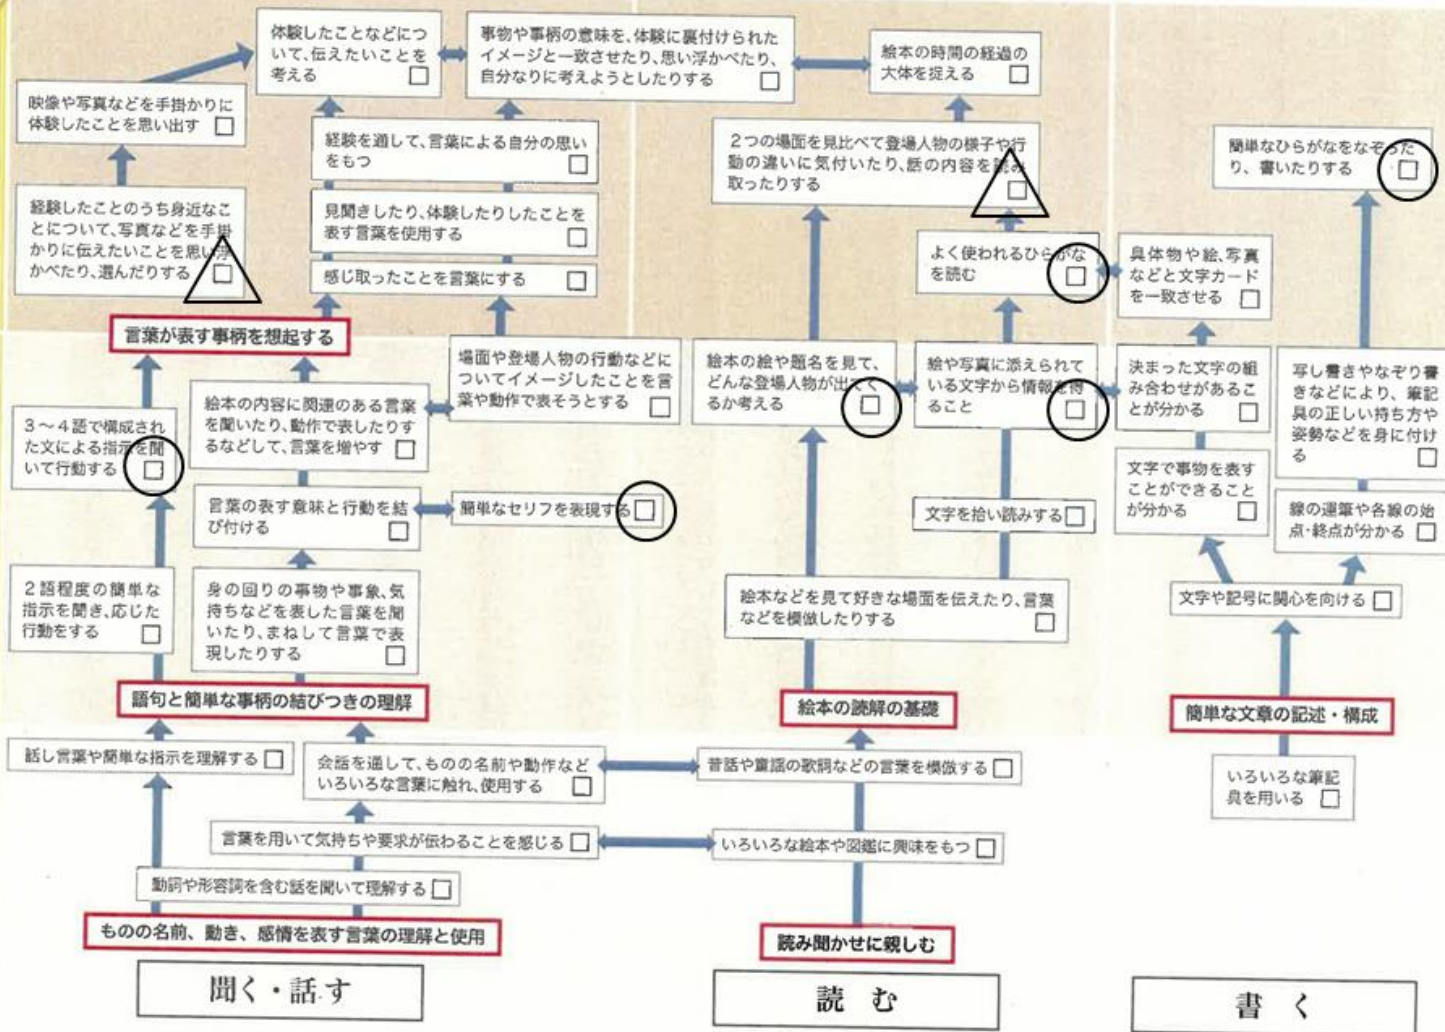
体験したことなどについて、伝えたいことを考える □

事物や事柄の意味を、体験に裏付けられたイメージと一致させたり、思い浮かべたり、自分なりに考えようとしたりする □

絵本の時間の経過の大体を捉える □

映像や写真などを手掛かりに体験したことを思い出す □

経験を通して、言葉による自分の思いをもつ □

2つの場面を見比べて登場人物の様子や行動の違いに気付いたり、話の内容を読み取ったりする □

簡単なひらがなをなぞったり、書いたりする □

経験したことのうち身近なことについて、写真などを手掛かりに伝えたいことを思い浮かべたり、選んだりする □

見聞きしたり、体験したりしたことを表す言葉を使用する □

感じ取ったことを言葉にする □

よく使われるひらがなを読む □

具体物や絵、写真などと文字カードを一致させる □

言葉が表す事柄を想起する

場面や登場人物の行動などについてイメージしたことを言葉や動作で表そうとする □

絵本の絵や題名を見て、どんな登場人物が出てくるか考える □

絵や写真に添えられている文字から情報を得ること □

決まった文字の組み合わせがあることが分かる □

写し書きやなぞり書きなどにより、筆記具の正しい持ち方や姿勢などを身に付ける □

3～4語で構成された文による指示を聞いて行動する □

絵本の内容に関連のある言葉を聞いたり、動作で表したりするなどして、言葉を増やす □

文字で事物を表すことができることが分かる □

言葉の表す意味と行動を結び付ける □

簡単なセリフを表現する □

文字を拾い読みする □

線の運筆や各線の始点・終点が分かる □

2語程度の簡単な指示を聞き、応じた行動をする □

身の回りの事物や事象、気持ちなどを表した言葉を聞いたり、まねして言葉で表現したりする □

絵本などを見て好きな場面を伝えたり、言葉などを模倣したりする □

文字や記号に関心を向ける □

語句と簡単な事柄の結びつきの理解

絵本の読解の基礎

簡単な文章の記述・構成

話し言葉や簡単な指示を理解する □

会話を通して、ものの名前や動作などいろいろな言葉に触れ、使用する □

昔話や童謡の歌詞などの言葉を模倣する □

いろいろな筆記具を用いる □

言葉を用いて気持ちや要求が伝わることを感じる □

いろいろな絵本や図鑑に興味をもつ □

動詞や形容詞を含む話を聞いて理解する □

ものの名前、動き、感情を表す言葉の理解と使用

読み聞かせに親しむ

聞く・話す

読む

書く